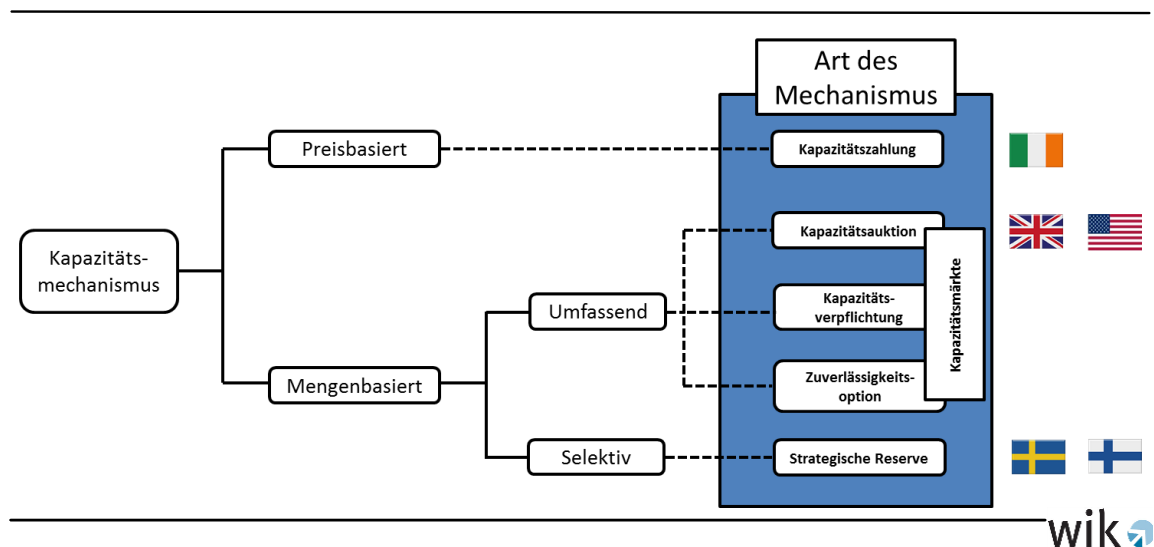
Art des Mechanismus

Kapazitätsmechanismus

Preisbasiert

Mengenbasiert

Umfassend

Selektiv

Kapazitätszahlung

Kapazitätsauktion

Kapazitätsverpflichtung

Zuverlässigkeitsoption

Kapazitätsmärkte

Strategische Reserve

wik